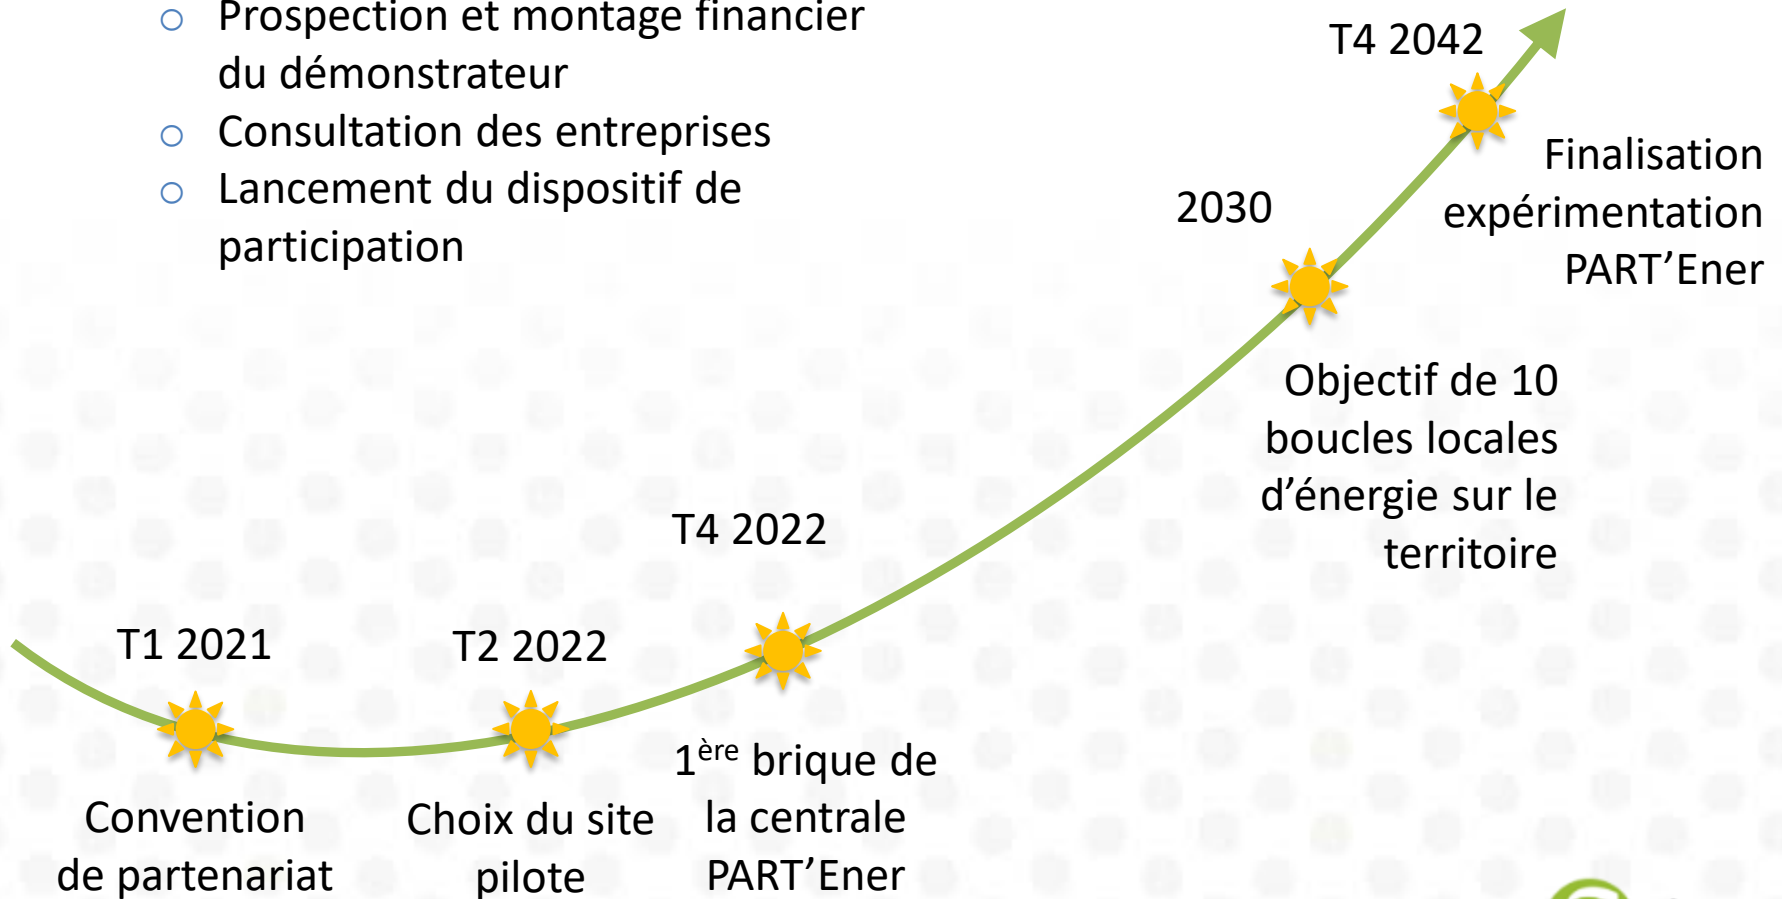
○ Prospection et montage financier du démonstrateur
○ Consultation des entreprises
○ Lancement du dispositif de participation

T4 2042

Finalisation expérimentation PART’Ener

2030

Objectif de 10 boucles locales d’énergie sur le territoire

T4 2022

T1 2021

T2 2022

$1^{ère}$ brique de la centrale PART’Ener

Convention de partenariat

Choix du site pilote